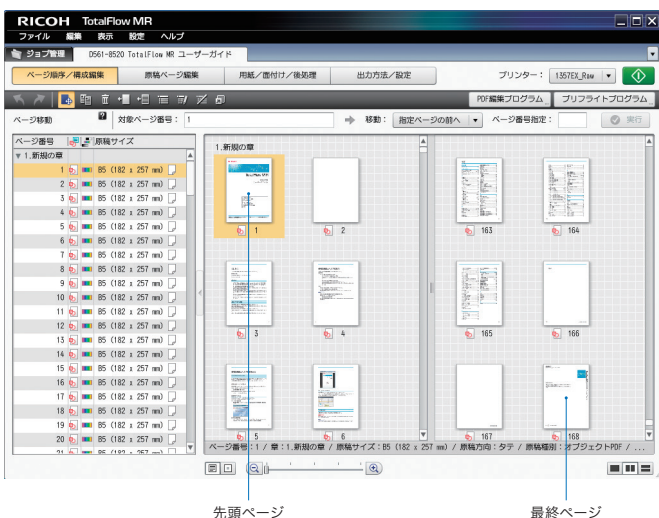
RICOH TotalFlow MR

ファイル 編集 表示 設定 ヘルプ

ジョブ管理 D561-8520 TotalFlow MR ユーザーガイド

ページ順序／構成編集 | 原稿ページ編集 | 用紙／面付け／後処理 | 出力方法／設定 | プリンター： 1357EX_Raw

PDF編集プログラム | プリフライトプログラム

ページ移動 | 対象ページ番号： 1 | 移動： 指定ページの前へ | ページ番号指定： | 実行

| ページ番号 | 原稿サイズ |
|---|---|
| 1.新規の章 | |
| 1 | B5 (182 x 257 mm) |
| 2 | B5 (182 x 257 mm) |
| 3 | B5 (182 x 257 mm) |
| 4 | B5 (182 x 257 mm) |
| 5 | B5 (182 x 257 mm) |
| 6 | B5 (182 x 257 mm) |
| 7 | B5 (182 x 257 mm) |
| 8 | B5 (182 x 257 mm) |
| 9 | B5 (182 x 257 mm) |
| 10 | B5 (182 x 257 mm) |
| 11 | B5 (182 x 257 mm) |
| 12 | B5 (182 x 257 mm) |
| 13 | B5 (182 x 257 mm) |
| 14 | B5 (182 x 257 mm) |
| 15 | B5 (182 x 257 mm) |
| 16 | B5 (182 x 257 mm) |
| 17 | B5 (182 x 257 mm) |
| 18 | B5 (182 x 257 mm) |
| 19 | B5 (182 x 257 mm) |
| 20 | B5 (182 x 257 mm) |

1.新規の章

1 2 3 4 5 6

163 164 165 166 167 168

ページ番号：1 / 章：1.新規の章 / 原稿サイズ：B5 (182 x 257 mm) / 原稿方向：タテ / 原稿種別：オブジェクトPDF / ...

先頭ページ

最終ページ